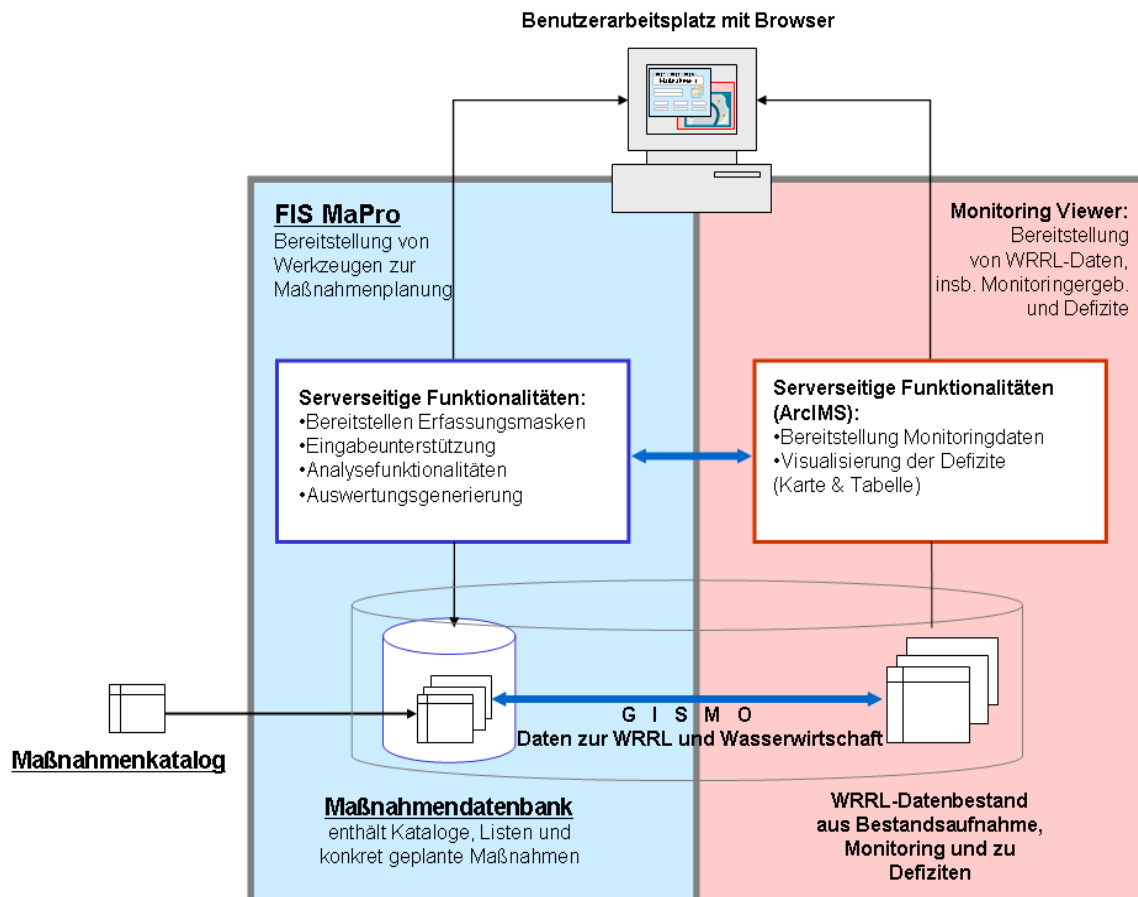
Benutzerarbeitsplatz mit Browser

FIS MaPro
Bereitstellung von Werkzeugen zur Maßnahmenplanung

Monitoring Viewer:
Bereitstellung von WRRL-Daten, insb. Monitoringergeb. und Defizite

Serverseitige Funktionalitäten:
•Bereitstellen Erfassungsmasken
•Eingabeunterstützung
•Analysefunktionalitäten
•Auswertungsgenerierung

Serverseitige Funktionalitäten (ArcIMS):
•Bereitstellung Monitoringdaten
•Visualisierung der Defizite (Karte & Tabelle)

G I S M O
Daten zur WRRL und Wasserwirtschaft

Maßnahmenkatalog

Maßnahmendatenbank
enthält Kataloge, Listen und konkret geplante Maßnahmen

WRRL-Datenbestand aus Bestandsaufnahme, Monitoring und zu Defiziten